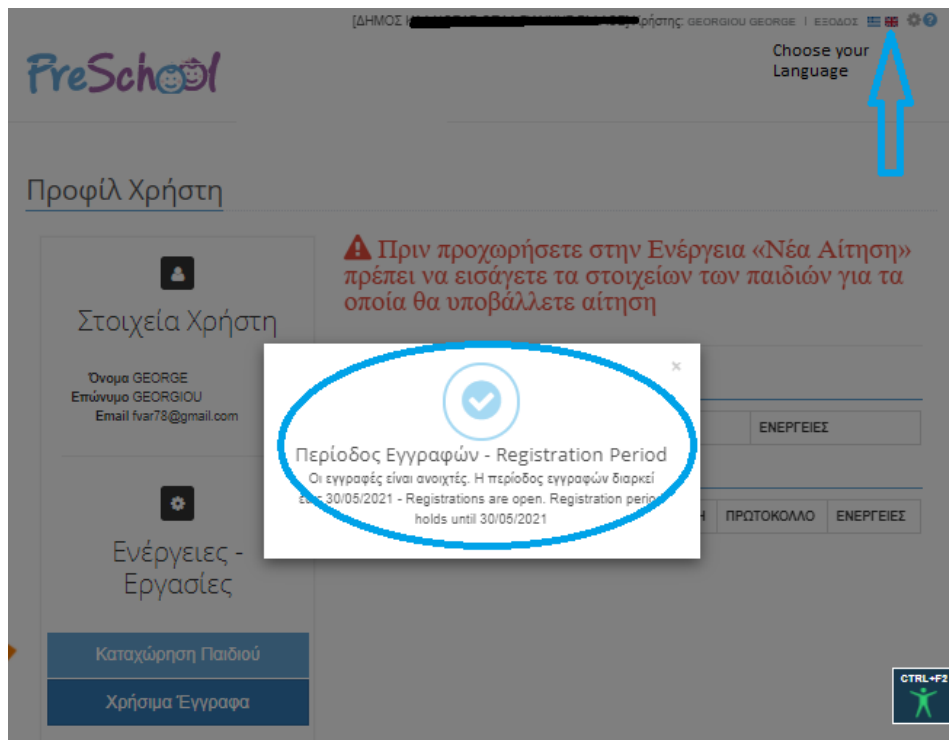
[ΔΗΜΟΣ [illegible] Χρήστης: GEORGIOU GEORGE | ΕΞΟΔΟΣ

PreSchool

Choose your Language

Προφίλ Χρήστη

Στοιχεία Χρήστη

Όνομα GEORGE
Επώνυμο GEORGIOU
Email fvar78@gmail.com

Ενέργειες - Εργασίες

Καταχώρηση Παιδιού

Χρήσιμα Έγγραφα

Πριν προχωρήσετε στην Ενέργεια «Νέα Αίτηση» πρέπει να εισάγετε τα στοιχείων των παιδιών για τα οποία θα υποβάλλετε αίτηση

ΕΝΕΡΓΕΙΕΣ

Η | ΠΡΩΤΟΚΟΛΛΟ | ΕΝΕΡΓΕΙΕΣ

×

Περίοδος Εγγραφών - Registration Period

Οι εγγραφές είναι ανοιχτές. Η περίοδος εγγραφών διαρκεί έως 30/05/2021 - Registrations are open. Registration period holds until 30/05/2021

CTRL+F2